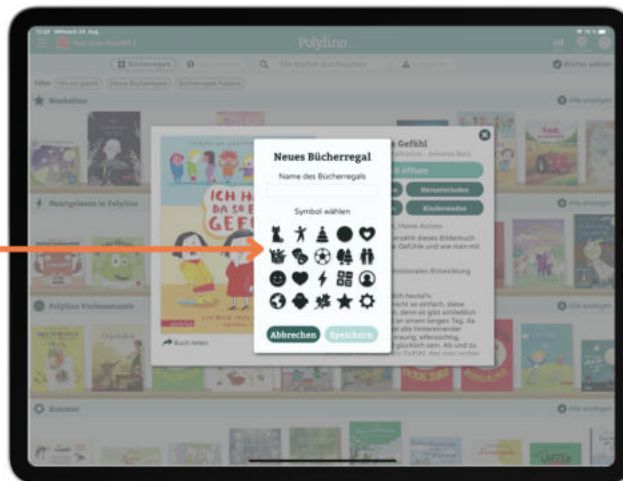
Polylino

Neuheiten

Meistgelesen in Polylino

Polylino Vorlesestunde

Sommer

Alle anzeigen

Alle anzeigen

Alle anzeigen

Alle anzeigen

Neues Bücherregal

Name des Bücherregals

Symbol wählen

Abbrechen

Speichern

ICH H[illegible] DA SO E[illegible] GEFÜ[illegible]

Buch teilen

e Gefühl

h öffnen

Herunterladen

Kindermodus

Home Access

Bücher wählen